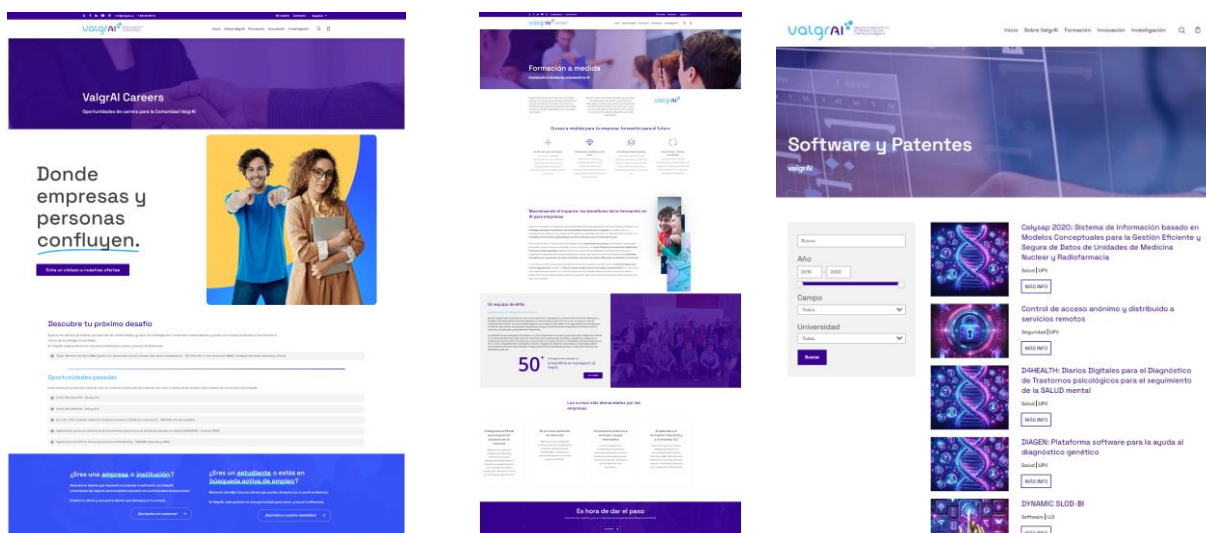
valgrAI

Inicio Sobre ValgrAI Formación Innovación Investigación

ValgrAI Careers

Oportunidades de carrera para la Comunidad ValgrAI

Donde empresas y personas confluyen.

Echa un vistazo a nuestras ofertas

Descubre tu próximo desafío

Oportunidades pasadas

¿Eres una empresa o institución?

¿Eres un estudiante o estás en búsqueda activa de empleo?

Formación a medida

valgrAI

Cursos a medida para tu empresa: formación para el futuro

Maximizando el impacto: los beneficios de la formación en IA para empresas

Un equipo de élite

50

Los cursos más demandados por las empresas

Es hora de dar el paso

valgrAI

Inicio Sobre ValgrAI Formación Innovación Investigación

Software y Patentes

valgrAI

Buscar

Año

2015 2020

Campo

Todos

Universidad

Todas

Buscar

Calysap 2020: Sistema de Información basado en Modelos Conceptuales para la Gestión Eficiente y Segura de Datos de Unidades de Medicina Nuclear y Radiofarmacia

Salud | UPV

MÁS INFO

Control de acceso anónimo y distribuido a servicios remotos

Seguridad | UPV

MÁS INFO

D4HEALTH: Diarios Digitales para el Diagnóstico de Trastornos psicológicos para el seguimiento de la SALUD mental

Salud | UPV

MÁS INFO

DIAGEN: Plataforma software para la ayuda al diagnóstico genético

Salud | UPV

MÁS INFO

DYNAMIC SLOD-BI

Software | UJI

MÁS INFO